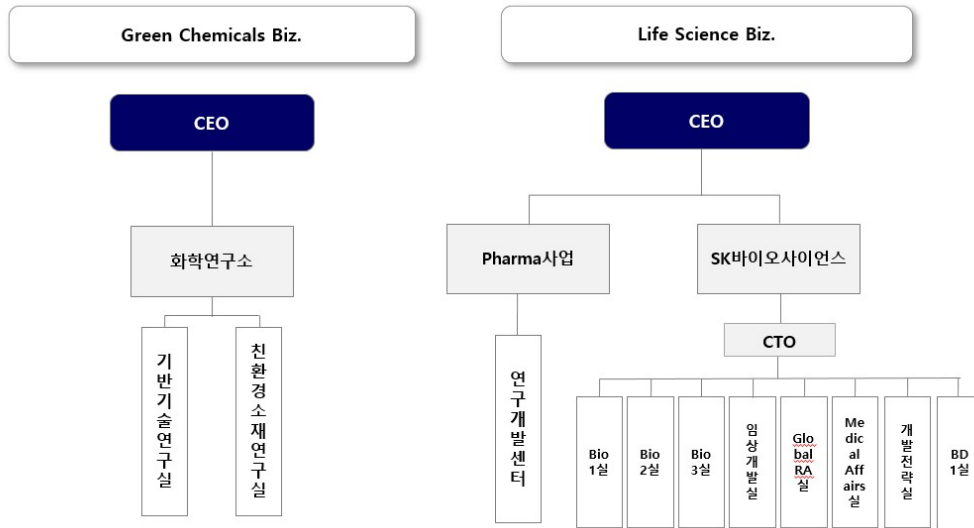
Green Chemicals Biz.

CEO

화학연구소

기반기술연구실

친환경소재연구실

Life Science Biz.

CEO

Pharma사업

연구개발센터

SK바이오사이언스

CTO

Bio 1실

Bio 2실

Bio 3실

임상개발실

Global RA실

Medical Affairs실

개발전략실

BD 1실